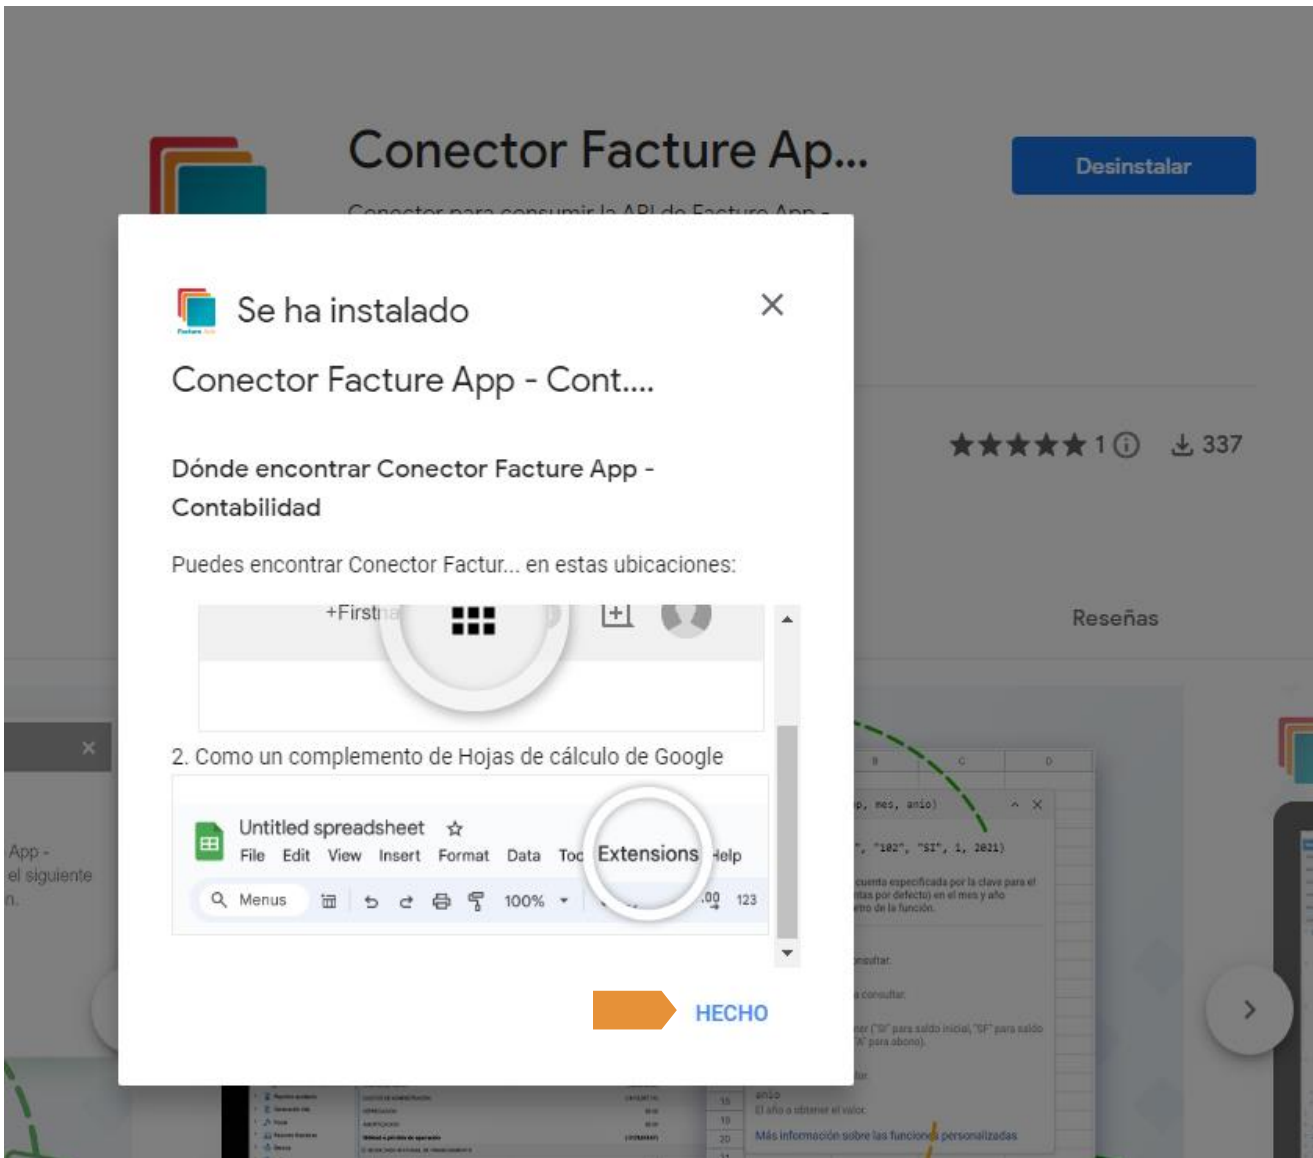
Conector Facture Ap...

Desinstalar

Se ha instalado

Conector Facture App - Cont....

Dónde encontrar Conector Facture App - Contabilidad

Puedes encontrar Conector Factur... en estas ubicaciones:

+First

2. Como un complemento de Hojas de cálculo de Google

Untitled spreadsheet
File Edit View Insert Format Data Too Extensions Help
Menus 100% .00 123

HECHO

★★★★★ 1 ⓘ 337

Reseñas

App -
el siguiente

p, mes, anio)
"102", "SI", 1, 2021)
cuenta especificada por la clave para el
itas por defecto) en el mes y año
etro de la función.
consultar.
a consultar.
ner ("SI" para saldo inicial, "SF" para saldo
"A" para abono).
anio
El año a obtener el valor.
Más información sobre las funciones personalizadas